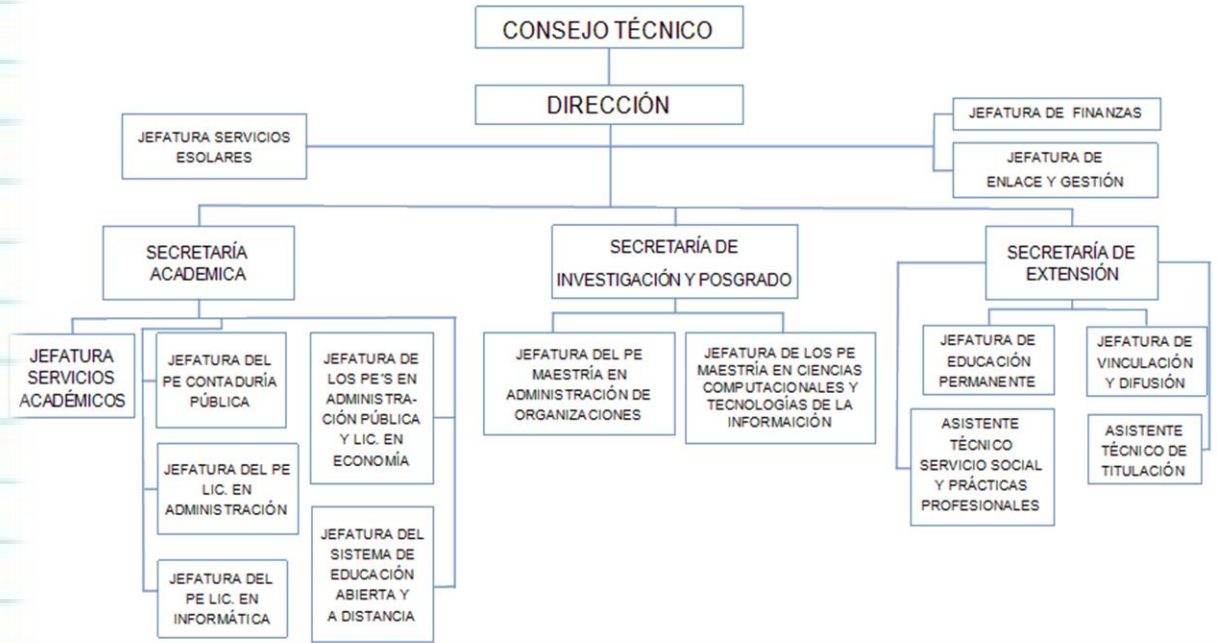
CONSEJO TÉCNICO

DIRECCIÓN

JEFATURA SERVICIOS ESOLARES

JEFATURA DE FINANZAS

JEFATURA DE ENLACE Y GESTIÓN

SECRETARÍA ACADEMICA

SECRETARÍA DE INVESTIGACIÓN Y POSGRADO

SECRETARÍA DE EXTENSIÓN

JEFATURA SERVICIOS ACADÉMICOS

JEFATURA DEL PE CONTADURÍA PÚBLICA

JEFATURA DEL PE LIC. EN ADMINISTRACIÓN

JEFATURA DEL PE LIC. EN INFORMÁTICA

JEFATURA DE LOS PE'S EN ADMINISTRACIÓN PÚBLICA Y LIC. EN ECONOMÍA

JEFATURA DEL SISTEMA DE EDUCACIÓN ABIERTA Y A DISTANCIA

JEFATURA DEL PE MAESTRÍA EN ADMINISTRACIÓN DE ORGANIZACIONES

JEFATURA DE LOS PE MAESTRÍA EN CIENCIAS COMPUTACIONALES Y TECNOLOGÍAS DE LA INFORMAICIÓN

JEFATURA DE EDUCACIÓN PERMANENTE

JEFATURA DE VINCULACIÓN Y DIFUSIÓN

ASISTENTE TÉCNICO SERVICIO SOCIAL Y PRÁCTICAS PROFESIONALES

ASISTENTE TÉCNICO DE TITULACIÓN